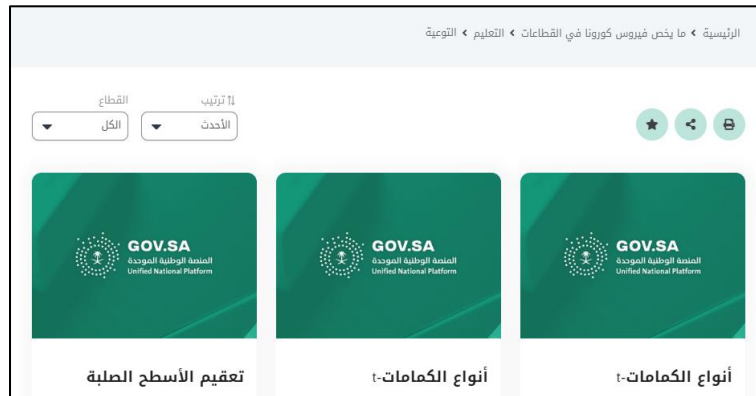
الرئيسية › ما يخص فيروس كورونا في القطاعات › التعليم › التوعية

ترتيب
الأحدث

القطاع
الكل

GOV.SA
المنصة الوطنية الموحدة
Unified National Platform

أنواع الكمامات-t

GOV.SA
المنصة الوطنية الموحدة
Unified National Platform

أنواع الكمامات-t

GOV.SA
المنصة الوطنية الموحدة
Unified National Platform

تعقيم الأسطح الصلبة